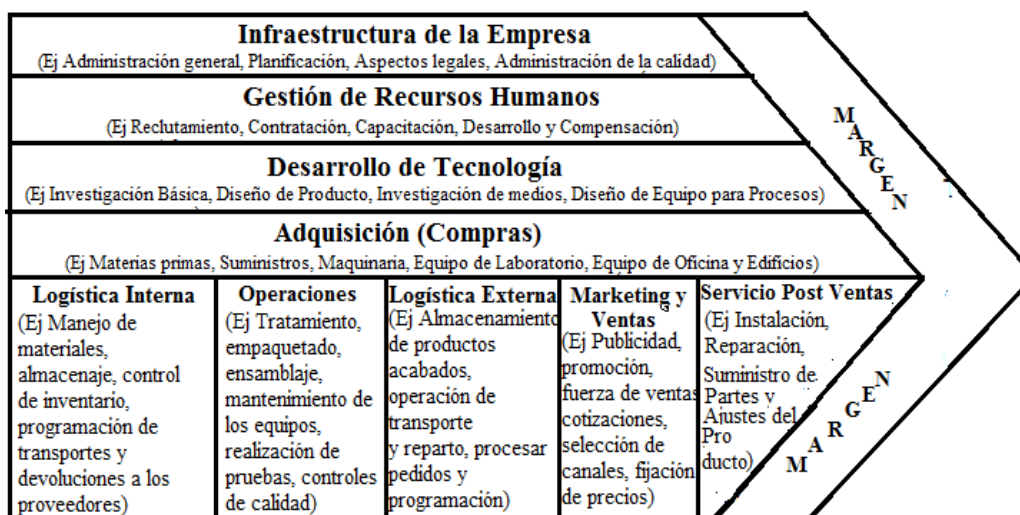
Infraestructura de la Empresa
(Ej Administración general, Planificación, Aspectos legales, Administración de la calidad)

Gestión de Recursos Humanos
(Ej Reclutamiento, Contratación, Capacitación, Desarrollo y Compensación)

Desarrollo de Tecnología
(Ej Investigación Básica, Diseño de Producto, Investigación de medios, Diseño de Equipo para Procesos)

Adquisición (Compras)
(Ej Materias primas, Suministros, Maquinaria, Equipo de Laboratorio, Equipo de Oficina y Edificios)

MARGEN

| Logística Interna | Operaciones | Logística Externa | Marketing y Ventas | Servicio Post Ventas |
|---|---|---|---|---|
| (Ej Manejo de materiales, almacenaje, control de inventario, programación de transportes y devoluciones a los proveedores) | (Ej Tratamiento, empaquetado, ensamblaje, mantenimiento de los equipos, realización de pruebas, controles de calidad) | (Ej Almacenamiento de productos acabados, operación de transporte y reparto, procesar pedidos y programación) | (Ej Publicidad, promoción, fuerza de ventas cotizaciones, selección de canales, fijación de precios) | (Ej Instalación, Reparación, Suministro de Partes y Ajustes del Pro ducto) |

MARGEN